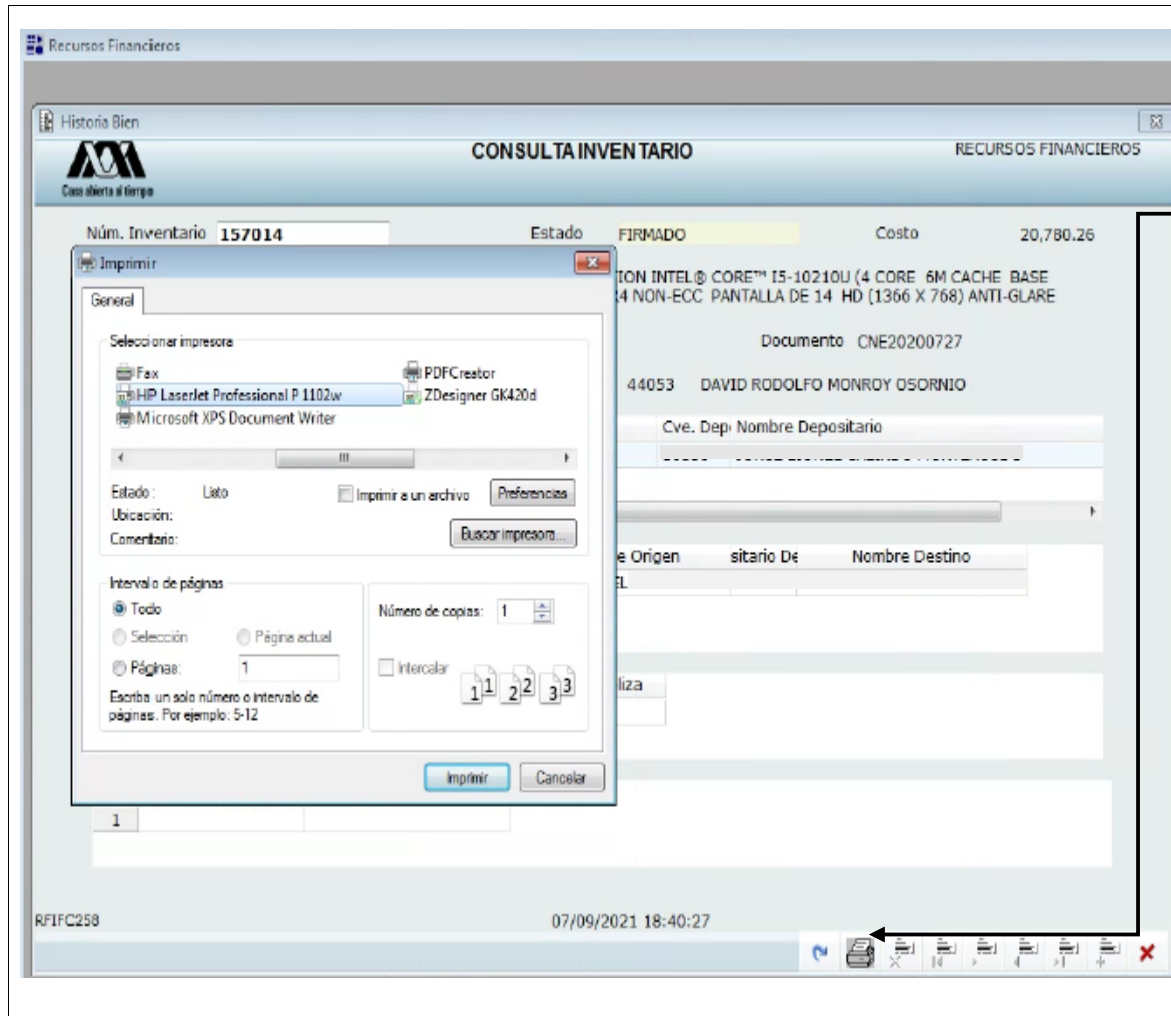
Recursos Financieros

Historia Bien

Casa abierta al tiempo

CONSULTA INVENTARIO

RECURSOS FINANCIEROS

Núm. Inventario 157014

Estado FIRMADO

Costo 20,780.26

ION INTEL® CORE™ I5-10210U (4 CORE 6M CACHE BASE
4 NON-ECC PANTALLA DE 14 HD (1366 X 768) ANTI-GLARE

Documento CNE20200727

44053 DAVID RODOLFO MONROY OSORNIO

Cve. Dep Nombre Depositario

e Origen sitario De Nombre Destino

EL

liza

Imprimir

General

Seleccionar impresora

Fax

PDFCreator

HP LaserJet Professional P 1102w

ZDesigner GK420d

Microsoft XPS Document Writer

Estado: Listo

Imprimir a un archivo

Preferencias

Ubicación:

Comentario:

Buscar impresora...

Intervalo de páginas

Todo

Selección

Página actual

Páginas: 1

Escriba un solo número o intervalo de páginas. Por ejemplo: 5-12

Número de copias: 1

Intercalar

1 1 2 2 3 3

Imprimir

Cancelar

1

RFIFC258

07/09/2021 18:40:27